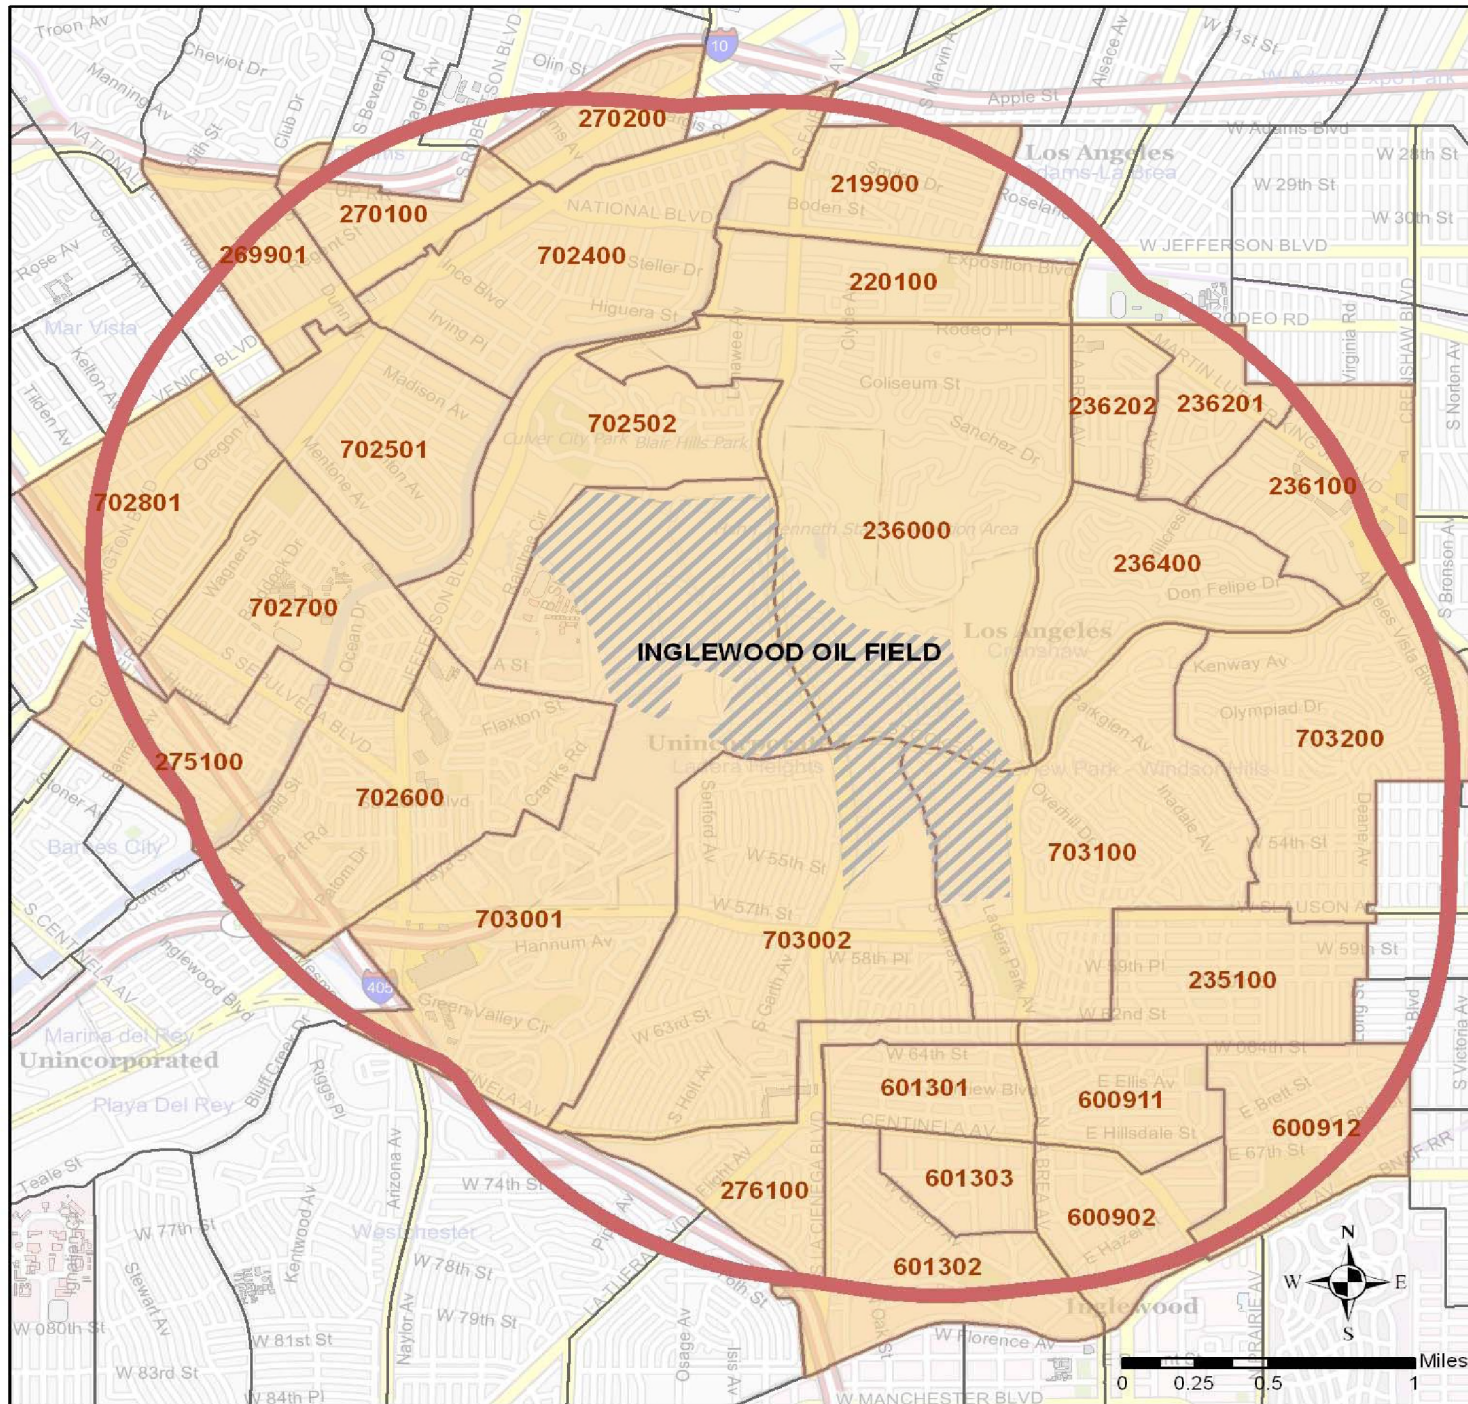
INGLEWOOD OIL FIELD

270200
270100
269901
219900
702400
220100
236202
236201
236100
702502
702501
702801
236000
236400
702700
703200
275100
702600
703100
703001
703002
235100
601301
600911
600912
601303
276100
600902
601302

Troon Av
Cheviot Dr
Manning Av
Olin St
Apple St
W 21st St
W Adams Blvd
Los Angeles
Adams-La Brea
W 29th St
W 28th St
W 30th St
NATIONAL BLVD
Boden St
W JEFFERSON BLVD
Exposition Blvd
RODEO RD
Rodeo Pl
Rose Av
Mar Vista
Steller Dr
Higuera St
Irving Pl
Madison Av
Coliseum St
Kelton Av
VENICE BLVD
Tilden Av
Oregon Av
Culver City Park
Blair Hills Park
Sanchez Dr
S Norton Av
Mentone Av
Kenneth St
Don Felipe Dr
Wagner St
Ocean Dr
Los Angeles
Crenshaw
Kenway Av
S Bronson Av
Flaxton St
Olympiad Dr
Parkglen Av
Unincorporated
Ladera Heights
View Park - Windsor Hills
Inadale Av
Barnes City
Overhill Dr
W 54th St
W 55th St
W 57th St
W 58th Pl
W 59th St
W 59th Pl
W 62nd St
Hannum Av
S Centinela Av
Inglewood Blvd
Green Valley Cir
W 63rd St
Marina del Rey
Unincorporated
Playa Del Rey
Bluff Creek Dr
Riggs Pl
W 64th St
E Ellis Av
E Brett St
E Hillsdale St
E 67th St
CENTINELA AV
Teale St
W 74th St
W 77th St
Westchester
W 78th St
W 79th St
W 080th St
W 81st St
W 83rd St
W 84th Pl
W Florence Av
W MANCHESTER BLVD
Inglewood
Kentwood Av
Arizona Av
Stewart Av
Naylor Av
Osage Av
Isis Av
Oak St
E Hazel St
BNSF RR
S Victoria Av
Deane Av
W SLAUSON AV
Virginia Rd
S Holt Av
Cranks Rd
Sanford Av
S Garth Av
Ladera Park Av
Pacific Av
N
W
E
S
Miles
0
0.25
0.5
1
10
405